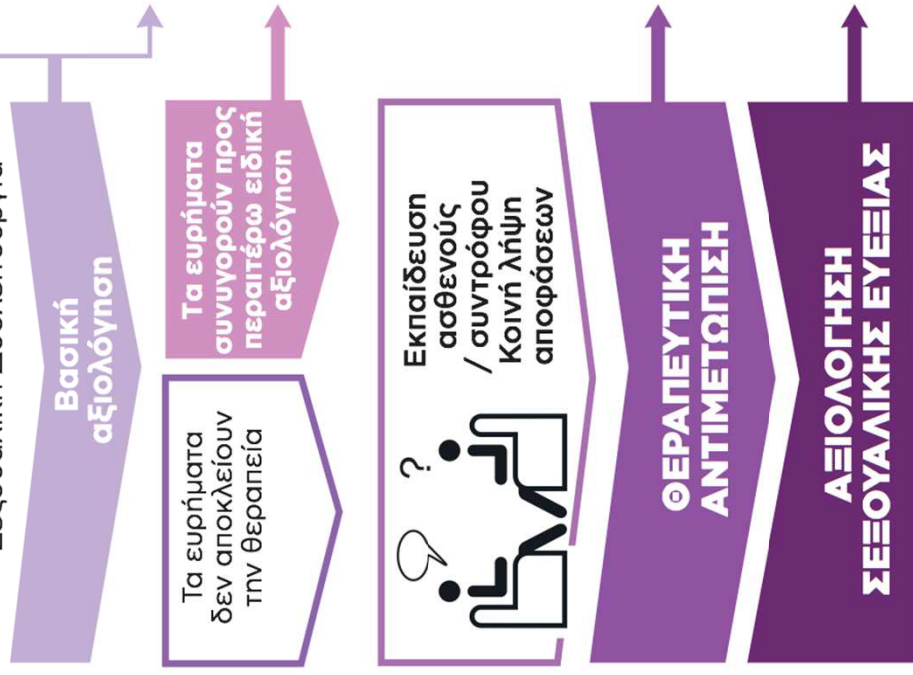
ΑΞΙΟΛΟΓΗΣΗ ΣΕΞΟΥΑΛΙΚΗΣ ΕΥΕΞΙΑΣ

ΘΕΡΑΠΕΥΤΙΚΗ ΑΝΤΙΜΕΤΩΠΙΣΗ

Εκπαίδευση ασθενούς / συντρόφου Κοινή λήψη αποφάσεων

Τα ευρήματα δεν αποκλείουν την θεραπεία

Τα ευρήματα συνηγορούν προς περαιτέρω ειδική αξιολόγηση

Βασική αξιολόγηση

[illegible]